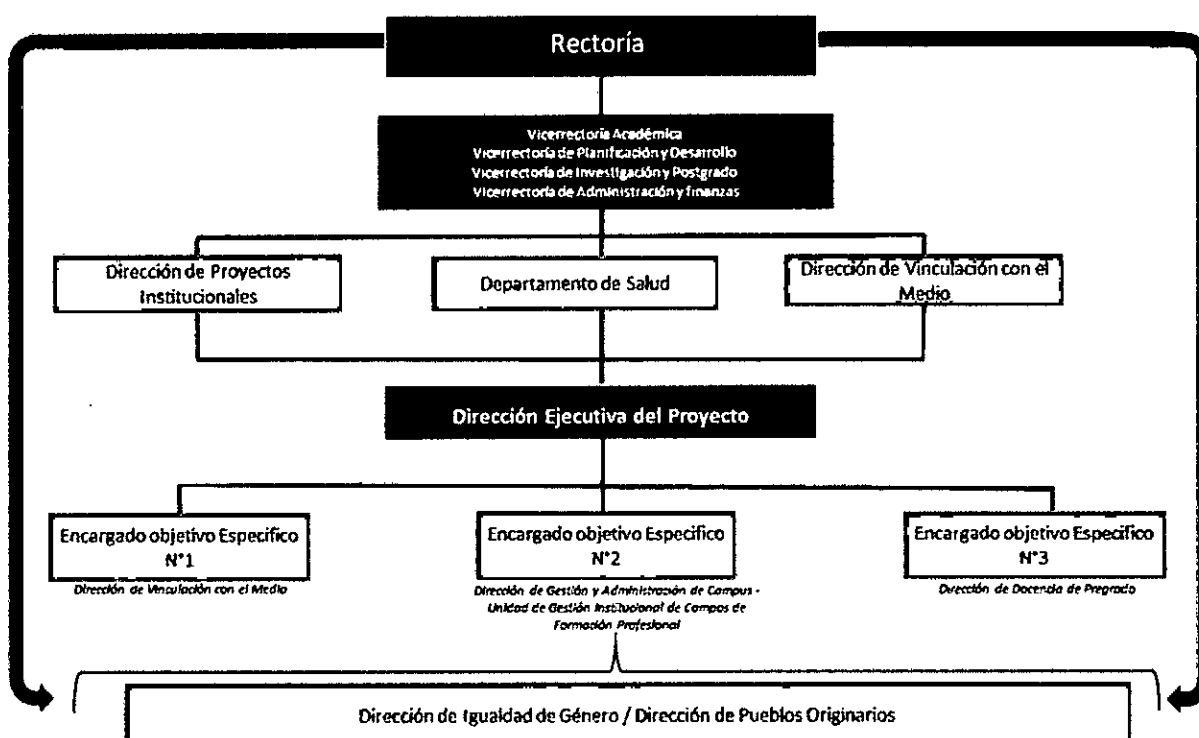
Rectoría

Vicerrectoría Académica
Vicerrectoría de Planificación y Desarrollo
Vicerrectoría de Investigación y Postgrado
Vicerrectoría de Administración y finanzas

Dirección de Proyectos Institucionales

Departamento de Salud

Dirección de Vinculación con el Medio

Dirección Ejecutiva del Proyecto

Encargado objetivo Específico N°1
Dirección de Vinculación con el Medio

Encargado objetivo Específico N°2
Dirección de Gestión y Administración de Campus - Unidad de Gestión Institucional de Campos de Formación Profesional

Encargado objetivo Específico N°3
Dirección de Docencia de Pregrado

Dirección de Igualdad de Género / Dirección de Pueblos Originarios